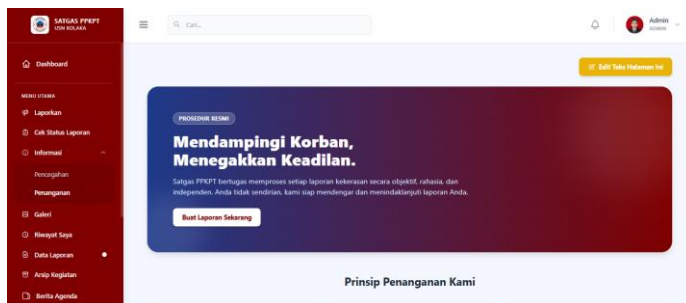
SATGAS PPKPT
USN KOLAKA

Cari...

Admin
ADMIN

Dashboard

MENU UTAMA

Laporkan

Cek Status Laporan

Informasi

Pencegahan

Penanganan

Galeri

Riwayat Saya

Data Laporan

Arsip Kegiatan

Berita Agenda

Edit Teks Halaman Ini

PROSEDUR RESMI

Mendampingi Korban, Menegakkan Keadilan.

Satgas PPKPT bertugas memproses setiap laporan kekerasan secara objektif, rahasia, dan independen. Anda tidak sendirian, kami siap mendengar dan menindaklanjuti laporan Anda.

Buat Laporan Sekarang

Prinsip Penanganan Kami